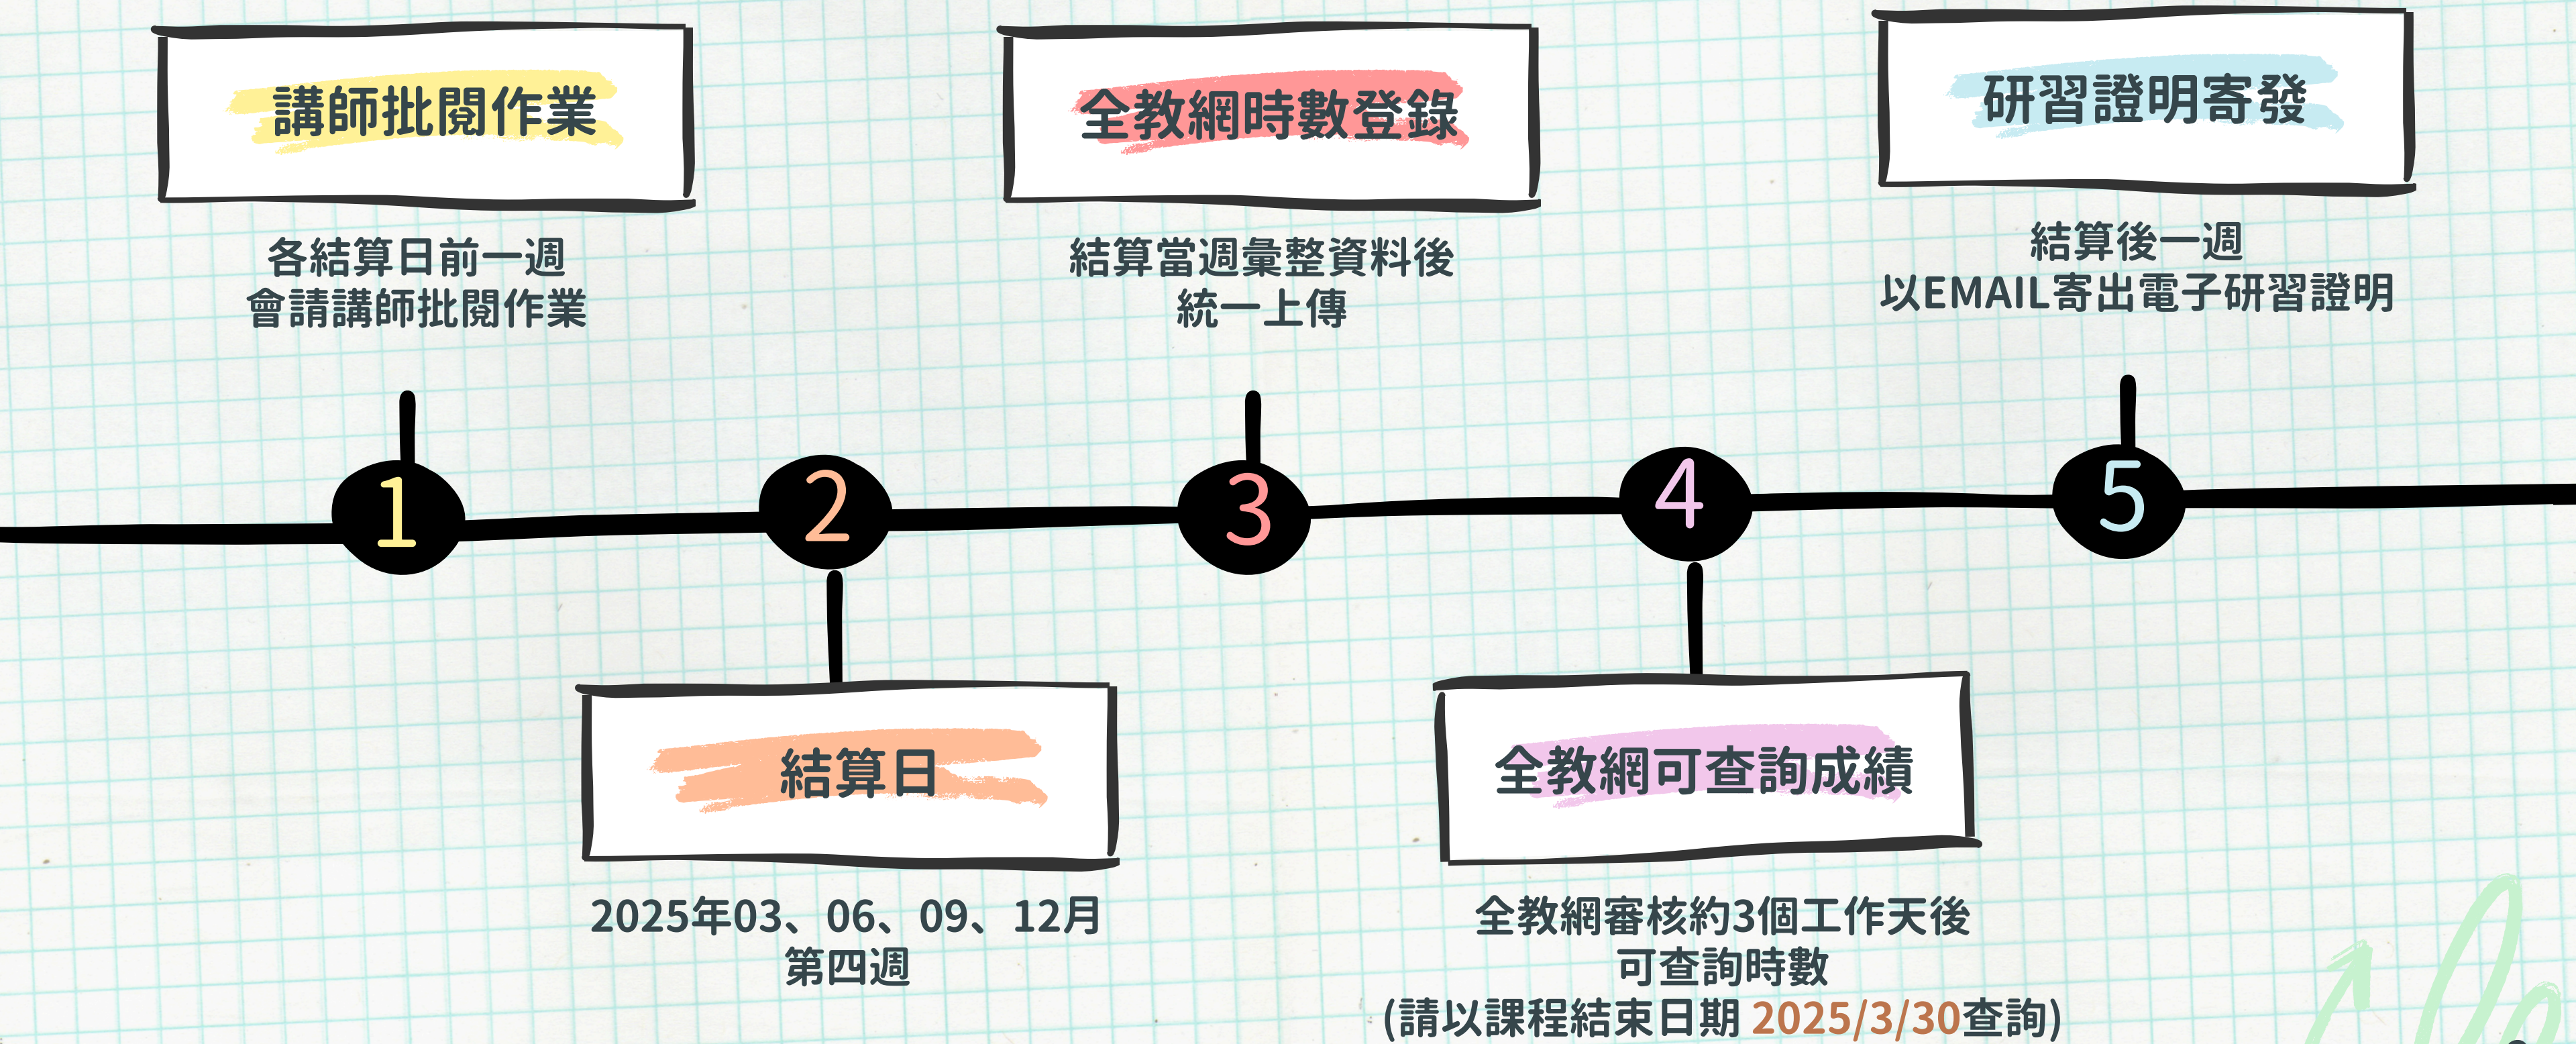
講師批閱作業

各結算日前一週
會請講師批閱作業

全教網時數登錄

結算當週彙整資料後
統一上傳

研習證明寄發

結算後一週
以EMAIL寄出電子研習證明

1

2

3

4

5

結算日

2025年03、06、09、12月
第四週

全教網可查詢成績

全教網審核約3個工作天後
可查詢時數
(請以課程結束日期 2025/3/30查詢)